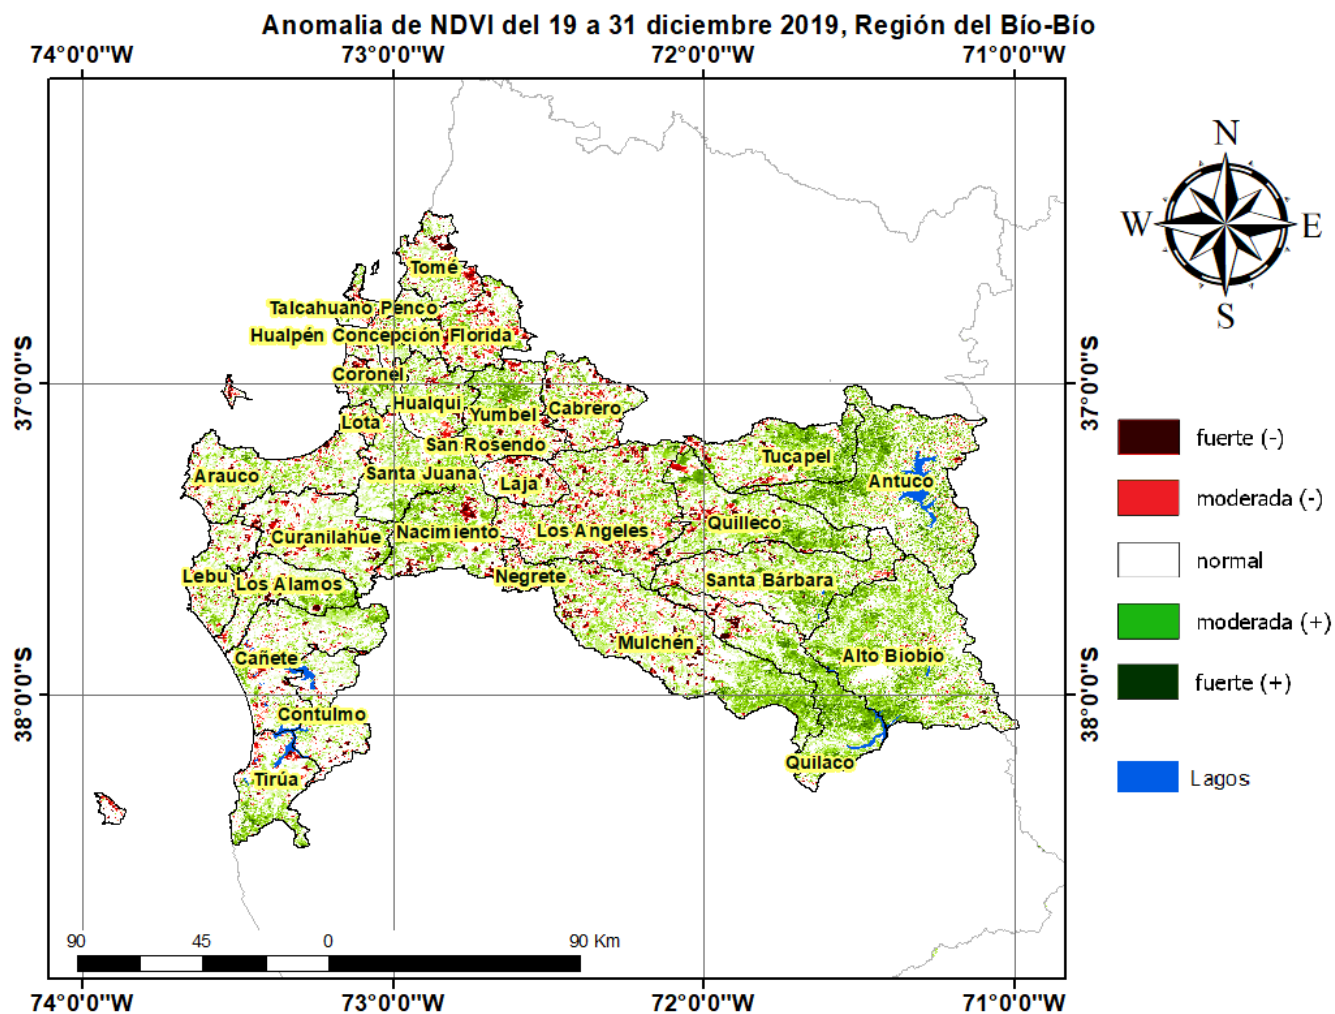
Anomalia de NDVI del 19 a 31 diciembre 2019, Región del Bío-Bío

74°0'0"W
73°0'0"W
72°0'0"W
71°0'0"W

N
W
E
S

37°0'0"S
38°0'0"S
37°0'0"S
38°0'0"S

Tomé
Talcahuano
Penco
Hualpén
Concepción
Florida
Coronel
Hualqui
Yumbel
Cabrero
Lota
San Rosendo
Tucapel
Arauco
Santa Juana
Laja
Antuco
Quilleco
Curanilahue
Nacimiento
Los Angeles
Lebu
Los Alamos
Negrete
Santa Bárbara
Mulchén
Cañete
Alto Biobío
Contulmo
Quilaco
Tirúa

fuerte (-)
moderada (-)
normal
moderada (+)
fuerte (+)
Lagos

90
45
0
90 Km

74°0'0"W
73°0'0"W
72°0'0"W
71°0'0"W